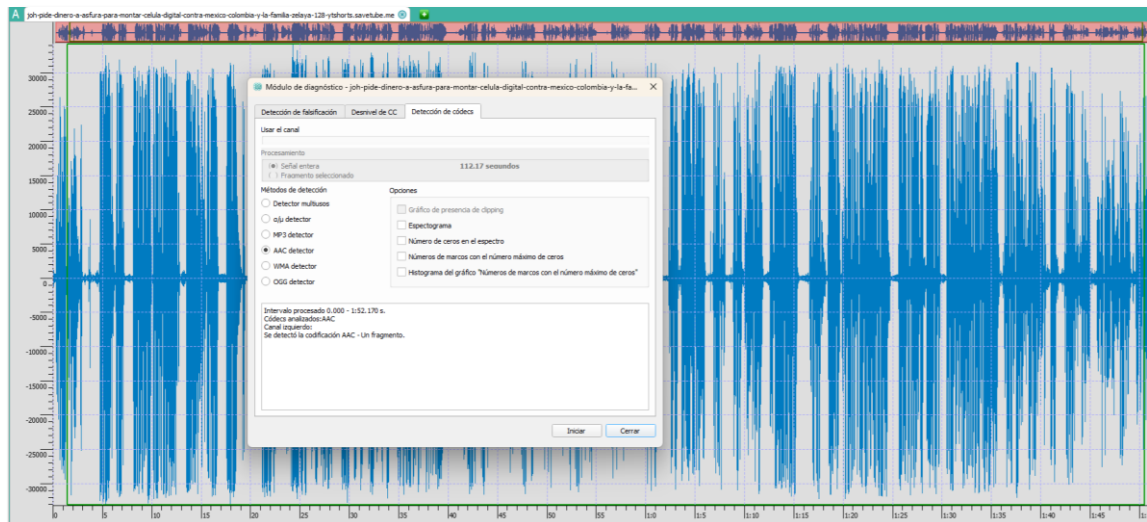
A joh-pide-dinero-a-asfura-para-montar-celula-digital-contra-mexico-colombia-y-la-familia-zelaya-128-ytshorts.savetube.me

30000
25000
20000
15000
10000
5000
0
-5000
-10000
-15000
-20000
-25000
-30000

Módulo de diagnóstico - joh-pide-dinero-a-asfura-para-montar-celula-digital-contra-mexico-colombia-y-la-fa...

Detección de falsificación | Desnivel de CC | Detección de códecs

Usar el canal

Procesamiento
Señal entera 112.17 segundos
Fragmento seleccionado

Métodos de detección
Detector multiusos
a/μ detector
MP3 detector
AAC detector
WMA detector
OGG detector

Opciones
Gráfico de presencia de clipping
Espectograma
Número de ceros en el espectro
Números de marcos con el número máximo de ceros
Histograma del gráfico "Números de marcos con el número máximo de ceros"

Intervalo procesado 0.000 - 1:52.170 s.
Códecs analizados:AAC
Canal izquierdo:
Se detectó la codificación AAC - Un fragmento.

Iniciar Cerrar

0 5 10 15 20 25 30 35 40 45 50 55 1:0 1:5 1:10 1:15 1:20 1:25 1:30 1:35 1:40 1:45